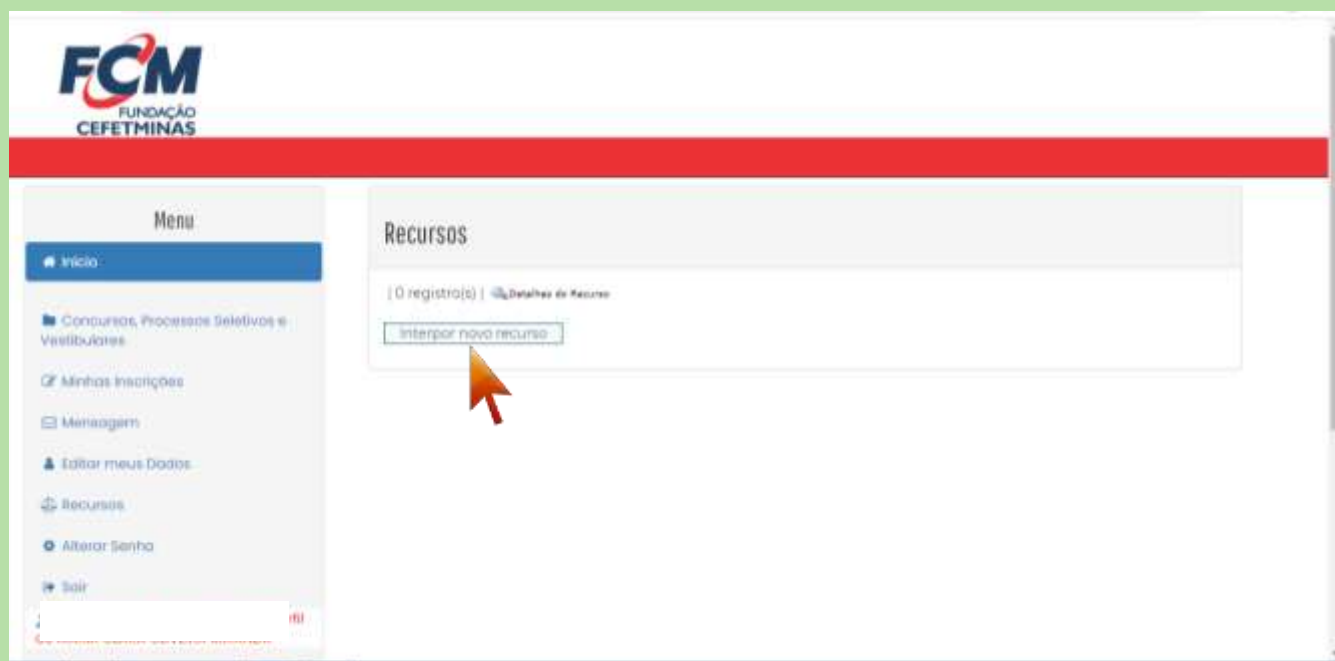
FCM
FUNDAÇÃO
CEFETMINAS

Menu

Início

Concursos, Processos Seletivos e Vestibulares

Minhas Inscrições

Mensagem

Editar meus Dados

Recursos

Alterar Senha

Sair

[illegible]

Recursos

| 0 registro(s) | Detalhes do Recurso

Interpor novo recurso